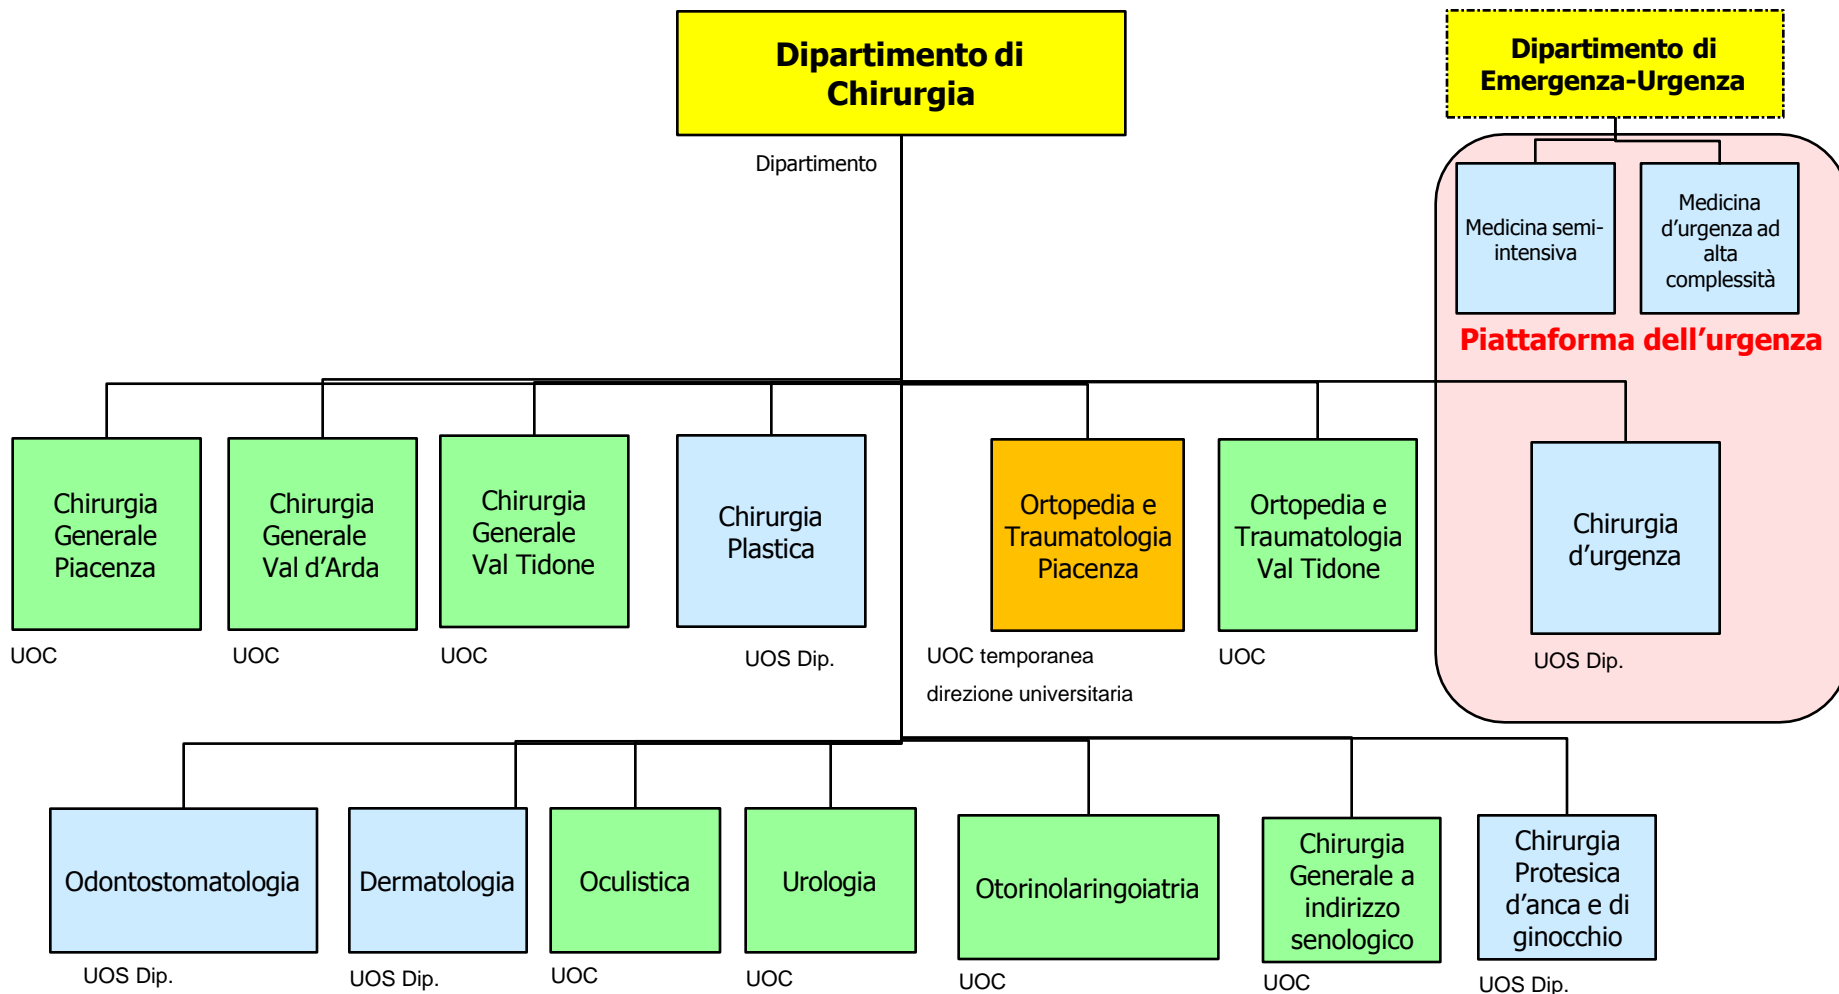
Dipartimento di Chirurgia

Dipartimento

Dipartimento di Emergenza-Urgenza

Medicina semi-intensiva

Medicina d’urgenza ad alta complessità

Piattaforma dell’urgenza

Chirurgia Generale Piacenza
UOC

Chirurgia Generale Val d’Arda
UOC

Chirurgia Generale Val Tidone
UOC

Chirurgia Plastica
UOS Dip.

Ortopedia e Traumatologia Piacenza
UOC temporanea direzione universitaria

Ortopedia e Traumatologia Val Tidone
UOC

Chirurgia d’urgenza
UOS Dip.

Odontostomatologia
UOS Dip.

Dermatologia
UOS Dip.

Oculistica
UOC

Urologia
UOC

Otorinolaringoiatria
UOC

Chirurgia Generale a indirizzo senologico
UOC

Chirurgia Protesica d’anca e di ginocchio
UOS Dip.